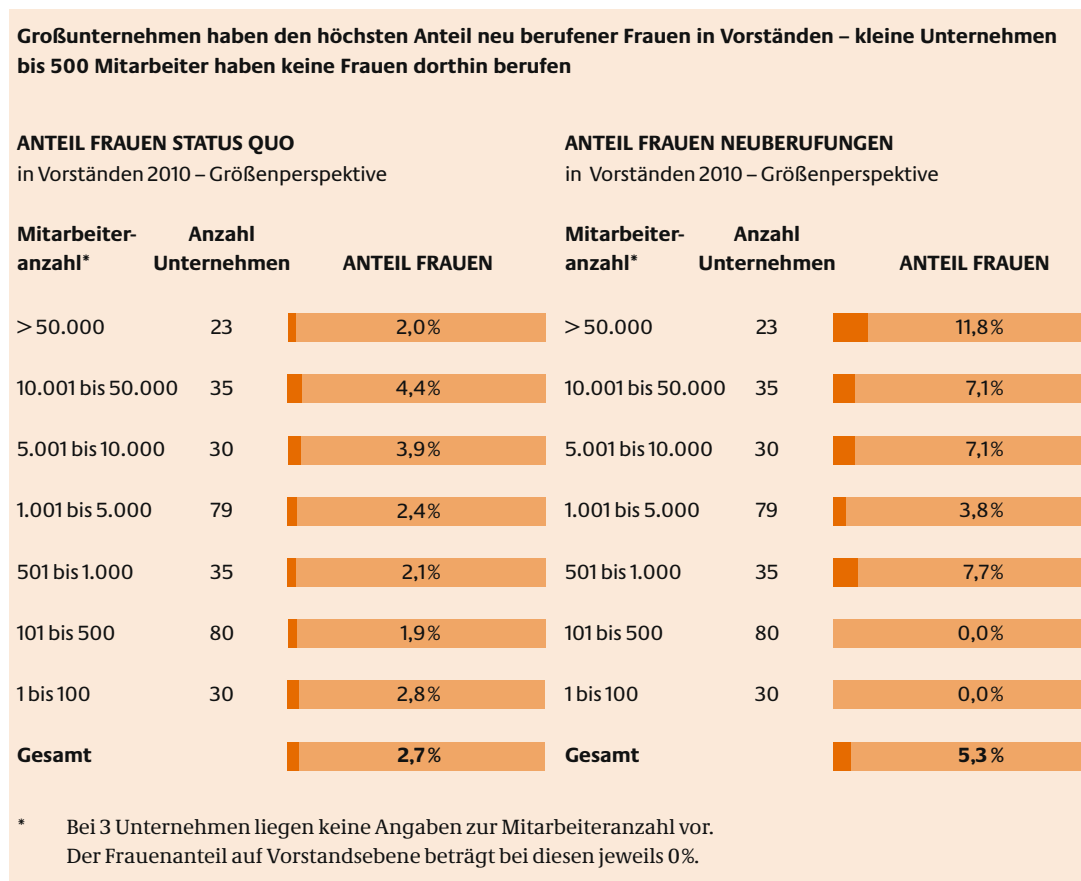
Großunternehmen haben den höchsten Anteil neu berufener Frauen in Vorständen – kleine Unternehmen bis 500 Mitarbeiter haben keine Frauen dorthin berufen

ANTEIL FRAUEN STATUS QUO
in Vorständen 2010 – Größenperspektive

| Mitarbeiteranzahl* | Anzahl Unternehmen | ANTEIL FRAUEN |
|---|---|---|
| > 50.000 | 23 | 2,0% |
| 10.001 bis 50.000 | 35 | 4,4% |
| 5.001 bis 10.000 | 30 | 3,9% |
| 1.001 bis 5.000 | 79 | 2,4% |
| 501 bis 1.000 | 35 | 2,1% |
| 101 bis 500 | 80 | 1,9% |
| 1 bis 100 | 30 | 2,8% |
| Gesamt | | 2,7% |

ANTEIL FRAUEN NEUBERUFUNGEN
in Vorständen 2010 – Größenperspektive

| Mitarbeiteranzahl* | Anzahl Unternehmen | ANTEIL FRAUEN |
|---|---|---|
| > 50.000 | 23 | 11,8% |
| 10.001 bis 50.000 | 35 | 7,1% |
| 5.001 bis 10.000 | 30 | 7,1% |
| 1.001 bis 5.000 | 79 | 3,8% |
| 501 bis 1.000 | 35 | 7,7% |
| 101 bis 500 | 80 | 0,0% |
| 1 bis 100 | 30 | 0,0% |
| Gesamt | | 5,3% |

* Bei 3 Unternehmen liegen keine Angaben zur Mitarbeiteranzahl vor. Der Frauenanteil auf Vorstandsebene beträgt bei diesen jeweils 0%.